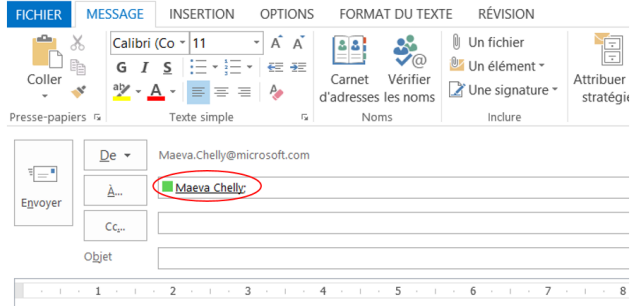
FICHIER MESSAGE INSERTION OPTIONS FORMAT DU TEXTE RÉVISION

Coller
Presse-papiers

Calibri (Co 11 A A
G I S
Texte simple

Carnet d'adresses
Vérifier les noms
Noms

Un fichier
Un élément
Une signature
Inclure

Attribuer stratégi

De
Maeva.Chelly@microsoft.com

Envoyer

À...
Maeva Chelly;

Cc...

Objet

1 2 3 4 5 6 7 8 9 10